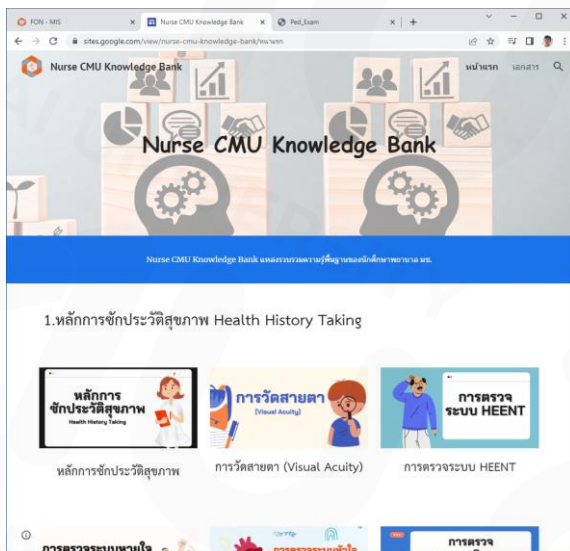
FON - MIS | Nurse CMU Knowledge Bank | Ped_Exam

sites.google.com/view/nurse-cmu-knowledge-bank/หน้าแรก

Nurse CMU Knowledge Bank

หน้าแรก เอกสาร

Nurse CMU Knowledge Bank

Nurse CMU Knowledge Bank แหล่งรวบรวมความรู้พื้นฐานของนักศึกษาพยาบาล มช.

1.หลักการซักประวัติสุขภาพ Health History Taking

หลักการ ซักประวัติสุขภาพ Health History Taking

การวัดสายตา (Visual Acuity)

การตรวจ ระบบ HEENT

หลักการซักประวัติสุขภาพ

การวัดสายตา (Visual Acuity)

การตรวจระบบ HEENT

การตรวจระบบหายใจ

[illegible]

การตรวจ

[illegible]